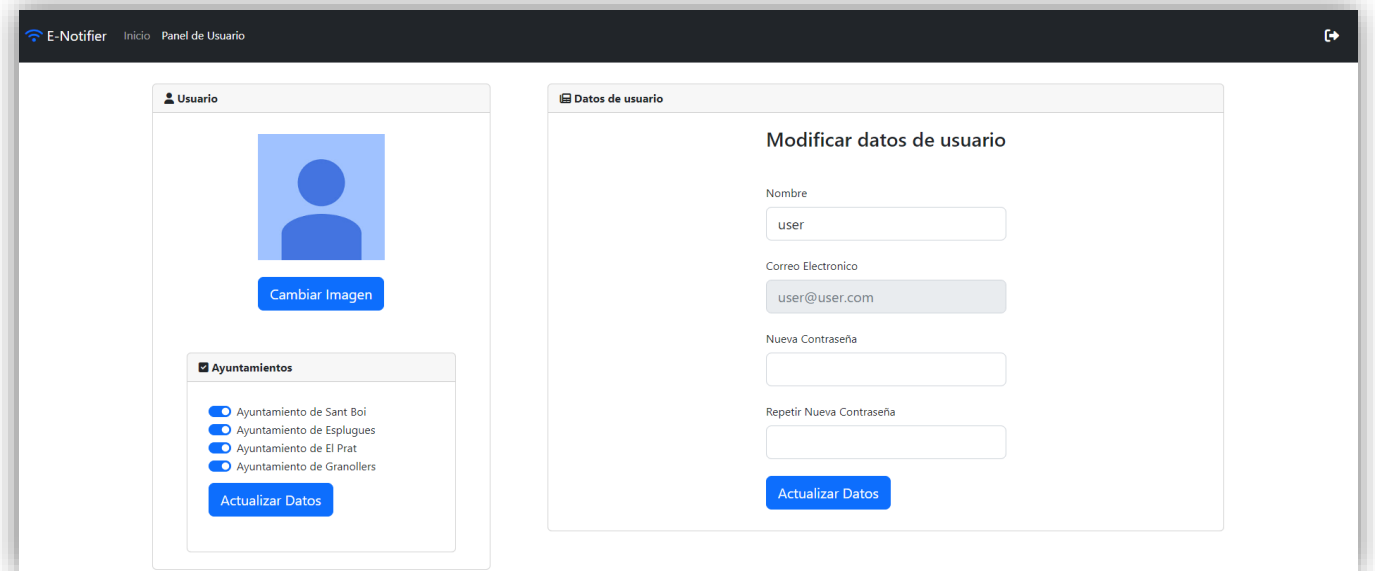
E-Notifier Inicio Panel de Usuario

Usuario

Cambiar Imagen

Ayuntamientos

Ayuntamiento de Sant Boi
Ayuntamiento de Esplugues
Ayuntamiento de El Prat
Ayuntamiento de Granollers

Actualizar Datos

Datos de usuario

Modificar datos de usuario

Nombre

user

Correo Electronico

user@user.com

Nueva Contraseña

Repetir Nueva Contraseña

Actualizar Datos